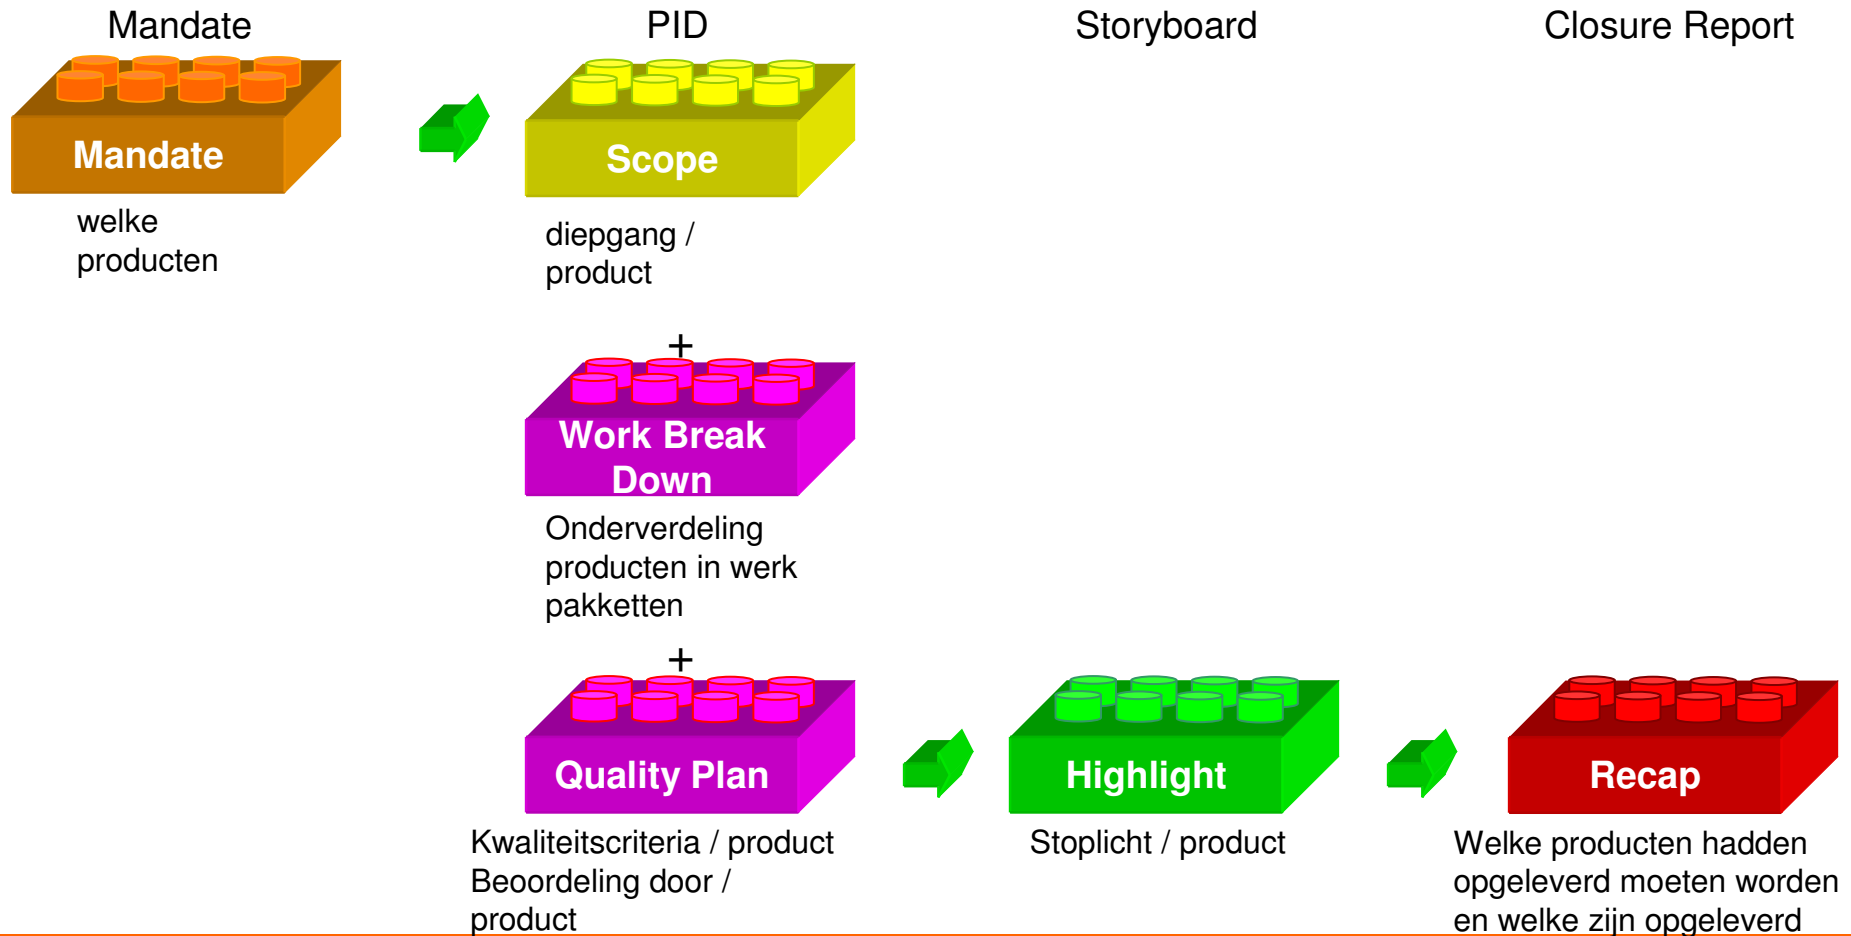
Mandate

PID

Storyboard

Closure Report

Mandate

welke producten

Scope

diepgang / product

+

Work Break Down

Onderverdeling producten in werk pakketten

+

Quality Plan

Kwaliteitscriteria / product
Beoordeling door / product

Highlight

Stoplicht / product

Recap

Welke producten hadden opgeleverd moeten worden en welke zijn opgeleverd